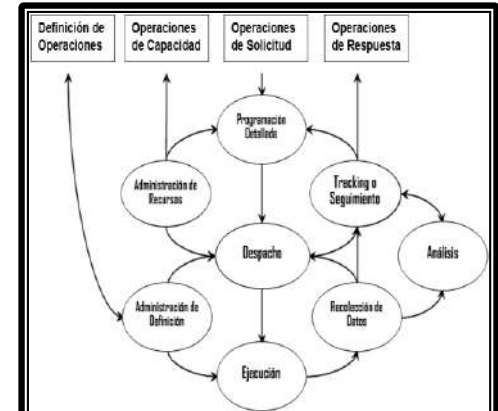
Definición de Operaciones

Operaciones de Capacidad

Operaciones de Solicitud

Operaciones de Respuesta

Programación Detallada

Administración de Recursos

Tracking o Seguimiento

Despacho

Análisis

Administración de Definición

Recolección de Datos

Ejecución